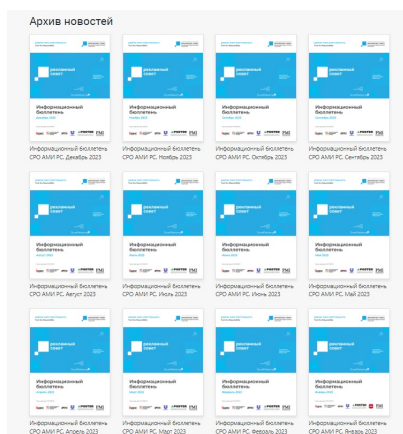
Архив новостей

Информационный бюллетень СРО АМИ РС. Декабрь 2023

Информационный бюллетень СРО АМИ РС. Ноябрь 2023

Информационный бюллетень СРО АМИ РС. Октябрь 2023

Информационный бюллетень СРО АМИ РС. Сентябрь 2023

Информационный бюллетень СРО АМИ РС. Август 2023

Информационный бюллетень СРО АМИ РС. Июль 2023

Информационный бюллетень СРО АМИ РС. Июнь 2023

Информационный бюллетень СРО АМИ РС. Май 2023

Информационный бюллетень СРО АМИ РС. Апрель 2023

Информационный бюллетень СРО АМИ РС. Март 2023

Информационный бюллетень СРО АМИ РС. Февраль 2023

Информационный бюллетень СРО АМИ РС. Январь 2023